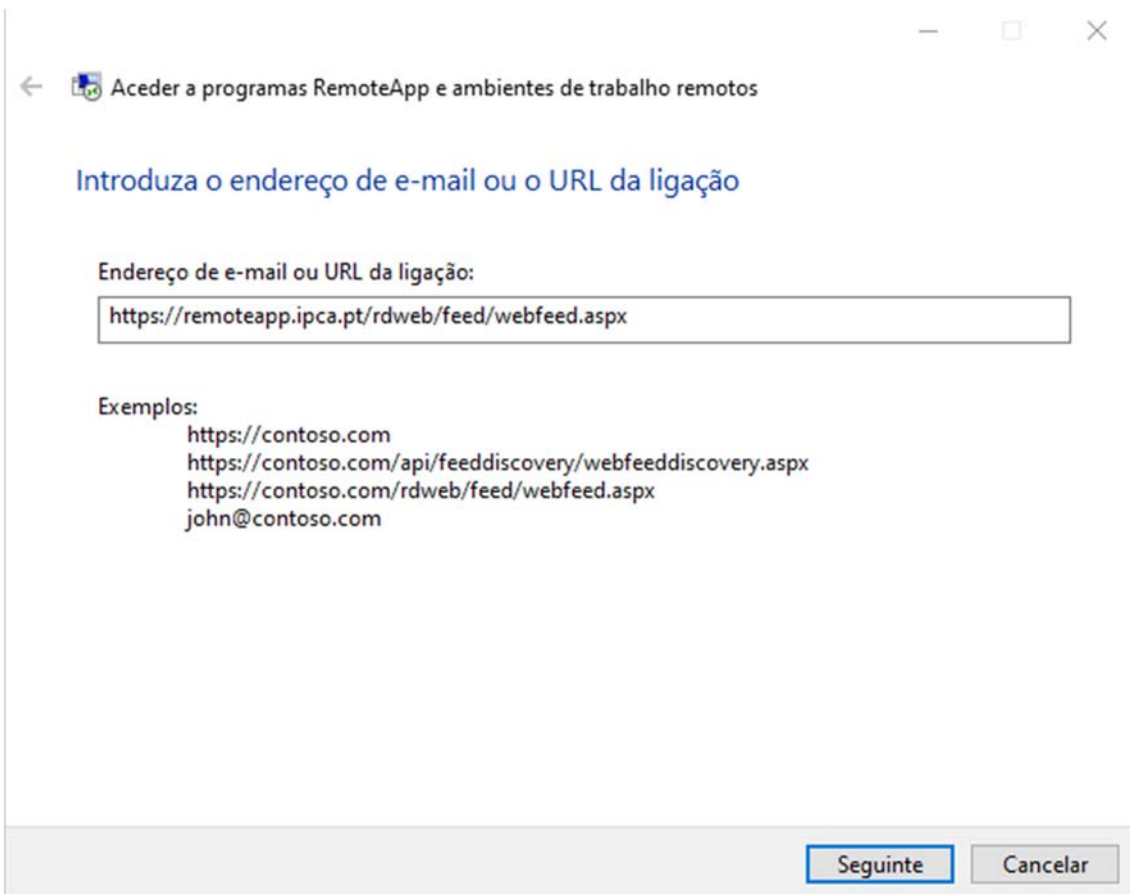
Aceder a programas RemoteApp e ambientes de trabalho remotos

Introduza o endereço de e-mail ou o URL da ligação

Endereço de e-mail ou URL da ligação:

https://remoteapp.ipca.pt/rdweb/feed/webfeed.aspx

Exemplos:
https://contoso.com
https://contoso.com/api/feeddiscovery/webfeeddiscovery.aspx
https://contoso.com/rdweb/feed/webfeed.aspx
john@contoso.com

Seguinte
Cancelar